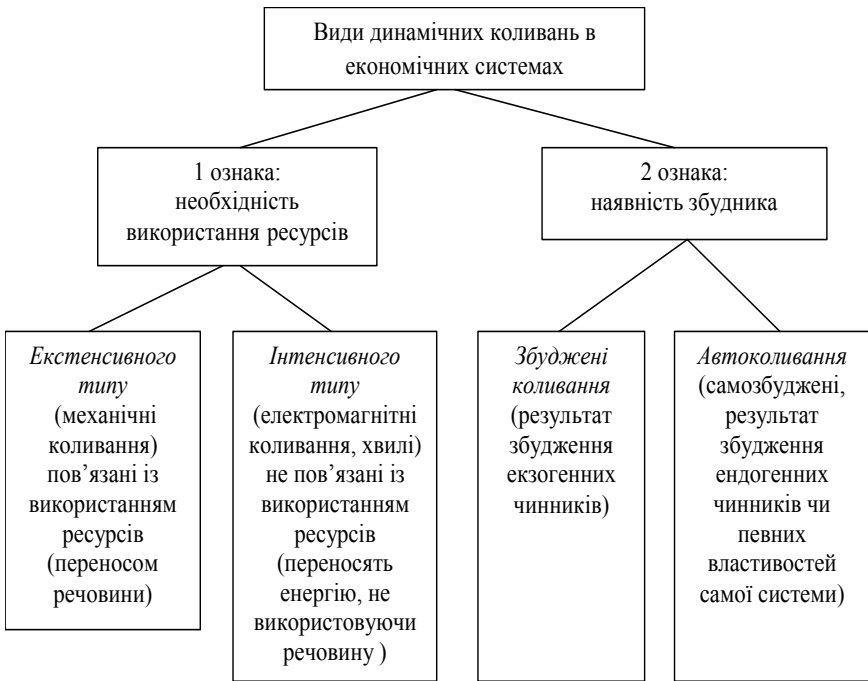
Види динамічних коливань в економічних системах

1 ознака: необхідність використання ресурсів

2 ознака: наявність збудника

Екстенсивного типу (механічні коливання) пов’язані із використанням ресурсів (переносом речовини)

Інтенсивного типу (електромагнітні коливання, хвилі) не пов’язані із використанням ресурсів (переносять енергію, не використовуючи речовину )

Збуджені коливання (результат збудження екзогенних чинників)

Автоколивання (самозбуджені, результат збудження ендогенних чинників чи певних властивостей самої системи)